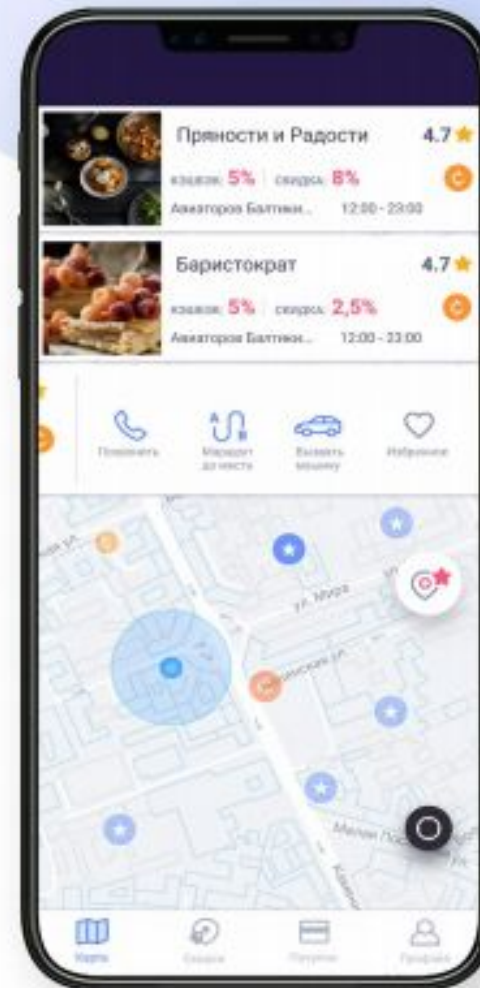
Пряности и Радости 4.7
кэшбэк: 5% скидка: 8%
Авиаторов Балтики... 12:00 - 23:00

Баристократ 4.7
кэшбэк: 5% скидка: 2,5%
Авиаторов Балтики... 12:00 - 23:00

Позвонить
Маршрут до места
Вызвать машину
Избранное

ул. Мира

Карта
Скидки
Покупки
Профиль